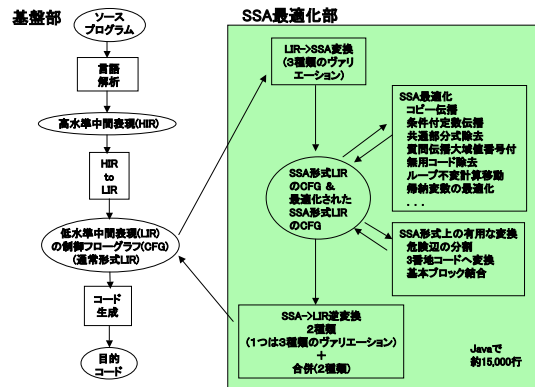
基盤部

ソースプログラム

言語解析

高水準中間表現(HIR)

HIR to LIR

低水準中間表現(LIR)の制御フローグラフ(CFG)(通常形式LIR)

コード生成

目的コード

SSA最適化部

LIR->SSA変換(3種類のヴァリエーション)

SSA最適化
コピー伝播
条件付定数伝播
共通部分式除去
質問伝播大域値番号付
無用コード除去
ループ不変計算移動
帰納変数の最適化
. . .

SSA形式LIRのCFG & 最適化されたSSA形式LIRのCFG

SSA形式上の有用な変換
危険辺の分割
3番地コードへ変換
基本ブロック結合

SSA->LIR逆変換
2種類
(1つは3種類のヴァリエーション)
+
合併(2種類)

Javaで約15,000行